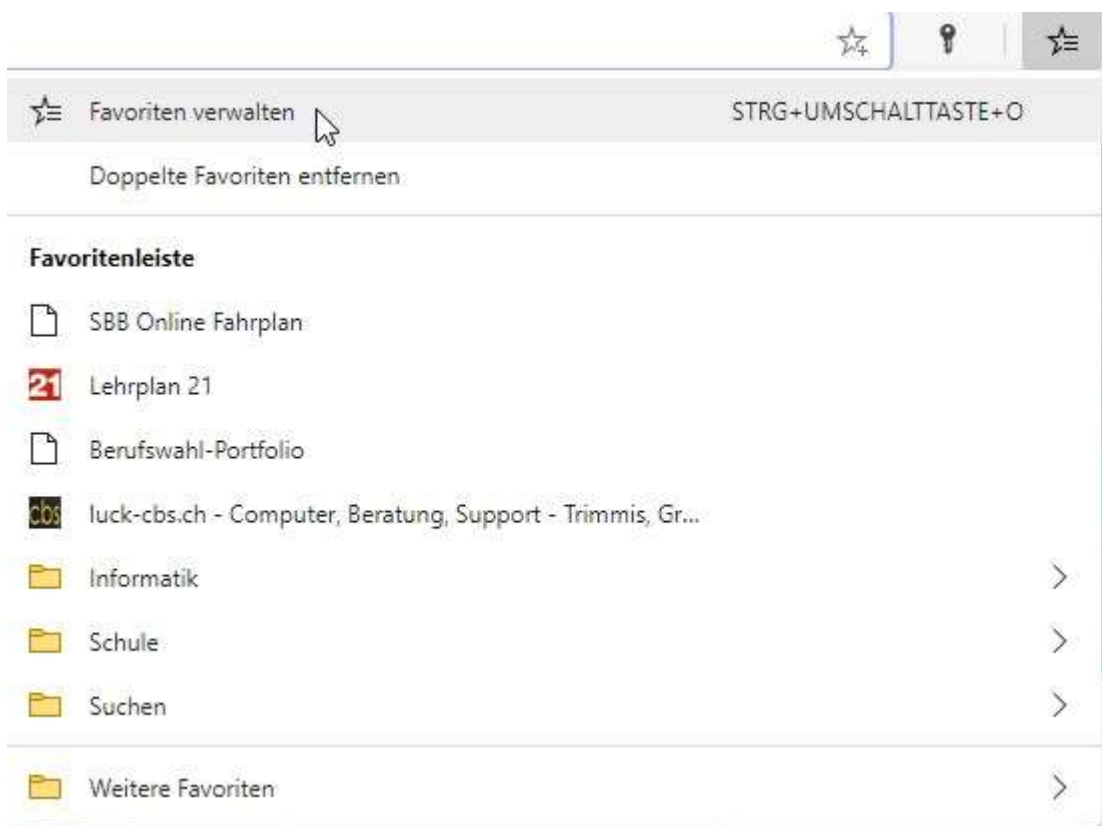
Favoriten verwalten STRG+UMSCHALTTASTE+O

Doppelte Favoriten entfernen

Favoritenleiste

SBB Online Fahrplan

21 Lehrplan 21

Berufswahl-Portfolio

cbs luck-cbs.ch - Computer, Beratung, Support - Trimmis, Gr...

Informatik

Schule

Suchen

Weitere Favoriten